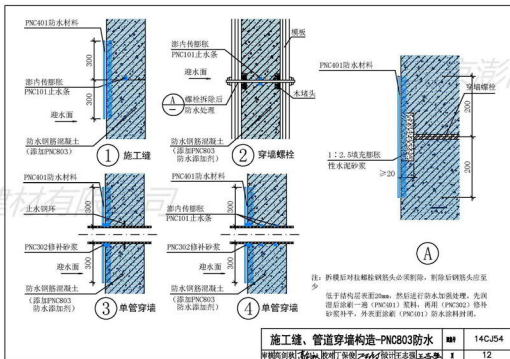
PNC401防水材料

300

300

膨内传膨胀
PNC101止水条

迎水面

防水钢筋混凝土
（添加PNC803）

① 施工缝

膨内传膨胀
PNC101止水条

迎水面

Ⓐ 螺栓拆除后
防水处理

防水钢筋混凝土
（添加PNC803
防水添加剂）

② 穿墙螺栓

模板

木堵头

PNC401防水材料

穿墙螺栓

200

200

1：2.5填充膨胀
性水泥砂浆

≥20

PNC401防水材料

止水钢环

PNC302修补砂浆

迎水面

防水钢筋混凝土
（添加PNC803
防水添加剂）

③ 单管穿墙

PNC401防水材料

膨内传膨胀
PNC101止水条

PNC302修补砂浆

迎水面

防水钢筋混凝土
（添加PNC803
防水添加剂）

④ 单管穿墙

Ⓐ

注：拆模后对拉螺栓钢筋头必须割除，割除后钢筋头应至少

低于结构层表面20mm，然后进行防水加强处理。先回灌后涂刷一遍（PNC401）浆料，再用（PNC302）修补砂浆补平，外表面涂刷（PNC401）防水涂料封闭。

施工缝、管道穿墙构造-PNC803防水

图集号 14CJ54

审核 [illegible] 校对 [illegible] 设计 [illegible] 页 12